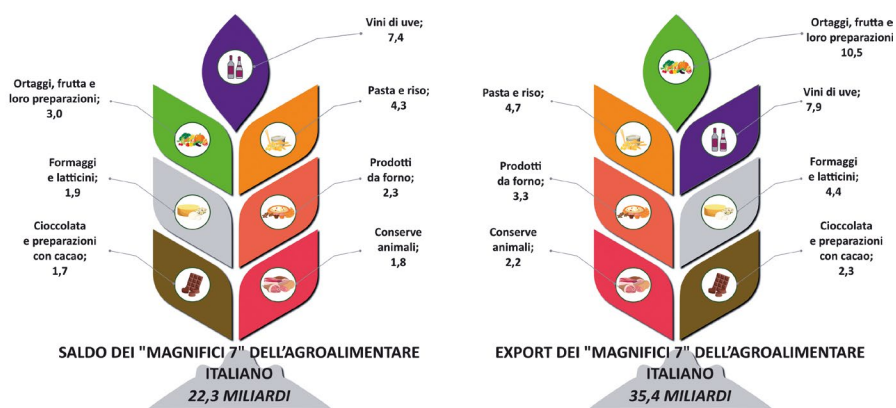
Vini di uve;
7,4

Ortaggi, frutta e loro preparazioni;
3,0

Pasta e riso;
4,3

Formaggi e latticini;
1,9

Prodotti da forno;
2,3

Cioccolata e preparazioni con cacao;
1,7

Conserve animali;
1,8

SALDO DEI "MAGNIFICI 7" DELL'AGROALIMENTARE ITALIANO
22,3 MILIARDI

Ortaggi, frutta e loro preparazioni
10,5

Pasta e riso;
4,7

Vini di uve;
7,9

Prodotti da forno;
3,3

Formaggi e latticini;
4,4

Conserve animali;
2,2

Cioccolata e preparazioni con cacao;
2,3

EXPORT DEI "MAGNIFICI 7" DELL'AGROALIMENTARE ITALIANO
35,4 MILIARDI